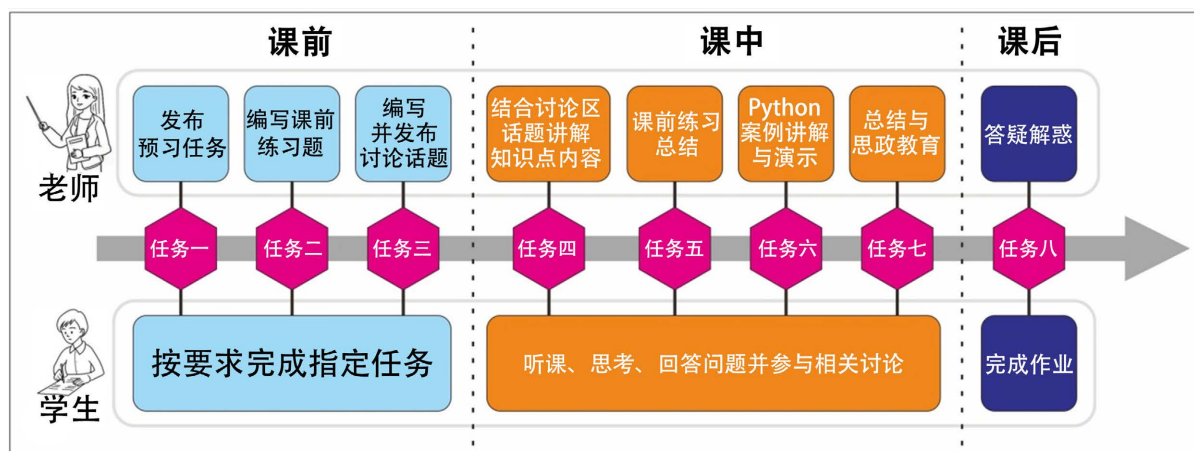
课前

课中

课后

老师

发布预习任务

编写课前练习题

编写并发布讨论话题

结合讨论区话题讲解知识点内容

课前练习总结

Python案例讲解与演示

总结与思政教育

答疑解惑

任务一

任务二

任务三

任务四

任务五

任务六

任务七

任务八

学生

按要求完成指定任务

听课、思考、回答问题并参与相关讨论

完成作业